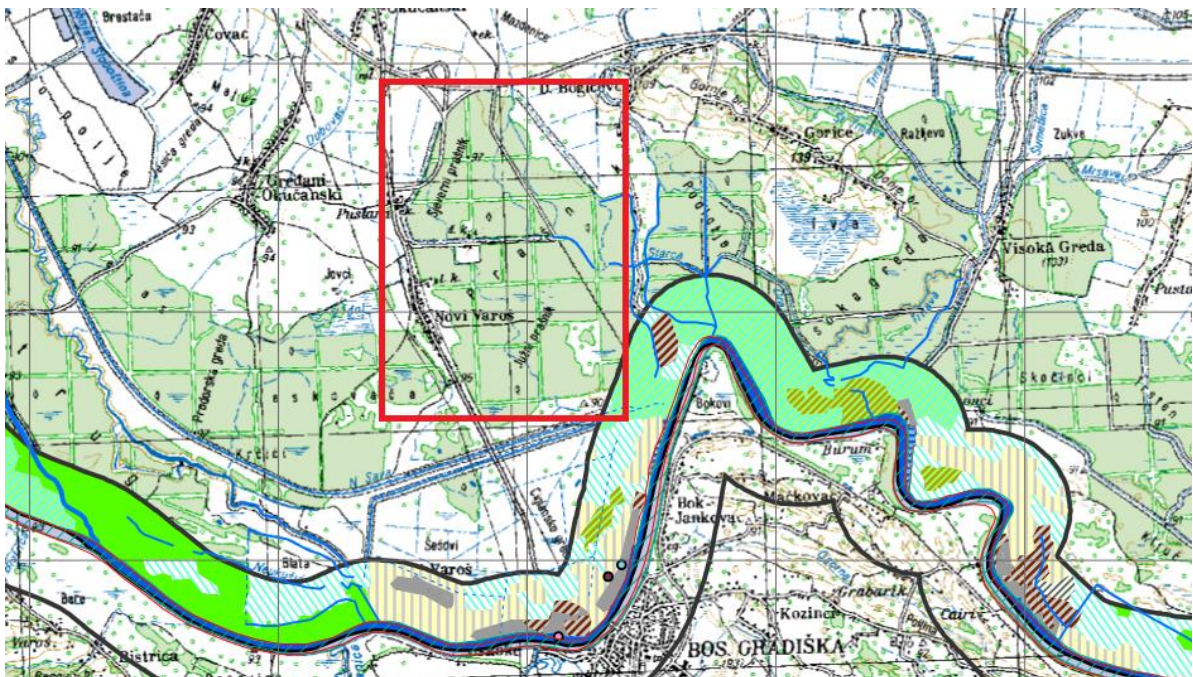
Brestača
Covac
Okučani
Bogićevo
D. Bogićevo
Gorice
Ražkevo
Zukve
Gređani Okučanski
Pustara
Sjeverni prokop
Iva
Visoka Greda
Jovci
Novi Varoš
Južni prokop
Starac
Pustara
Skočinci
Bokovi
Burum
Bok-Jankovac
Mačkovac
Šeđovi
Varoš
Blata
Kozinci
Grabarik
BOS. GRADIŠKA
Bistrica
Prašnjarska greda
Krčići
Sava